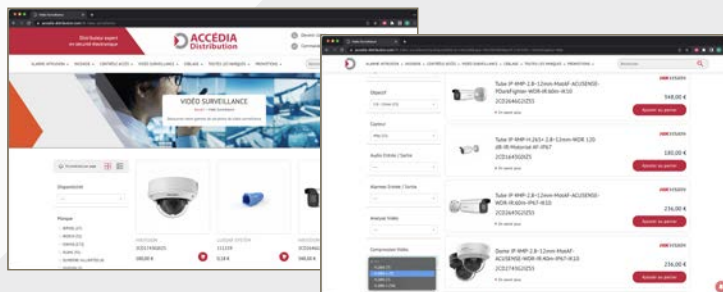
Vidéo Surveillance

Distributeur expert en sécurité électronique

ACCÉDIA Distribution

ALARME INTRUSION · INCENDIE · CONTRÔLE ACCÈS · VIDÉO SURVEILLANCE · CÂBLAGE · TOUTES LES MARQUES · PROMOTIONS

VIDÉO SURVEILLANCE

Disponibilité

Marque

580,00 €

0,58 €

Vidéo Surveillance

ALARME INTRUSION · INCENDIE · CONTRÔLE ACCÈS · VIDÉO SURVEILLANCE · CÂBLAGE · TOUTES LES MARQUES · PROMOTIONS

Objectif

Capteur

Audio Entrée / Sortie

Alarmes Entrée / Sortie

Analyse Vidéo

Compression Vidéo

HIKVISION

Tube IP 4MP 2.8~12mm Motor AcuSense PDarkFighter WDR IR 60m IK10

548,00 €

Ajouter au panier

HIKVISION

Tube IP 4MP H.265+ 2.8~12mm WDR 120 dB IR Motorisé 4F IP67

180,00 €

Ajouter au panier

HIKVISION

Tube IP 4MP 2.8~12mm MotAF AcuSense WDR IR 60m IP67 IK10

236,00 €

Ajouter au panier

HIKVISION

Dome IP 4MP 2.8~12mm MotAF AcuSense WDR IR 40m IP67 IK10

236,00 €

Ajouter au panier